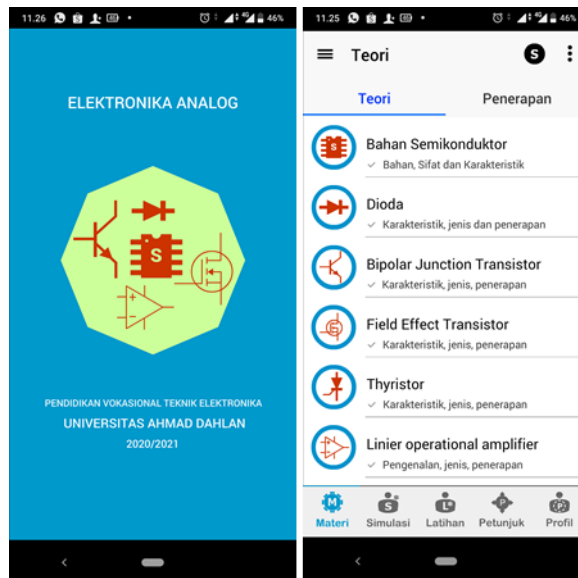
11.26 46%

ELEKTRONIKA ANALOG

S

PENDIDIKAN VOKASIONAL TEKNIK ELEKTRONIKA
UNIVERSITAS AHMAD DAHLAN
2020/2021

11.25 46%

Teori S

Teori | Penerapan

Bahan Semikonduktor
✓ Bahan, Sifat dan Karakteristik

Dioda
✓ Karakteristik, jenis dan penerapan

Bipolar Junction Transistor
✓ Karakteristik, jenis, penerapan

Field Effect Transistor
✓ Karakteristik, jenis, penerapan

Thyristor
✓ Karakteristik, jenis, penerapan

Linier operational amplifier
✓ Pengenalan, jenis, penerapan

Materi | Simulasi | Latihan | Petunjuk | Profil